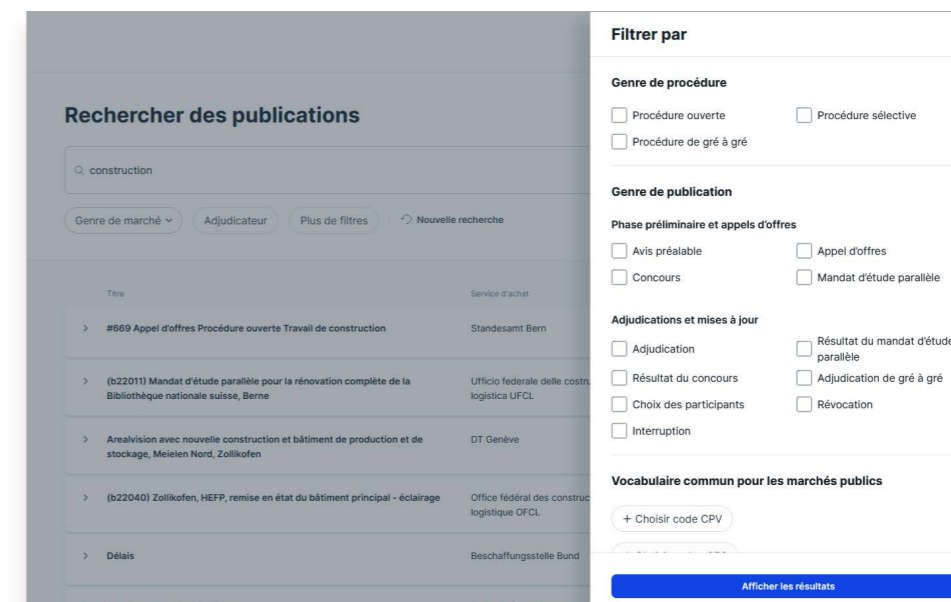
Rechercher des publications

construction

Genre de marché

Adjudicateur

Plus de filtres

Nouvelle recherche

Titre

Service d'achat

#669 Appel d'offres Procédure ouverte Travail de construction

Standesamt Bern

(b22011) Mandat d'étude parallèle pour la rénovation complète de la Bibliothèque nationale suisse, Berne

Ufficio federale delle costru logistica UFCL

Arealvision avec nouvelle construction et bâtiment de production et de stockage, Meielen Nord, Zollikofen

DT Genève

(b22040) Zollikofen, HEFP, remise en état du bâtiment principal - éclairage

Office fédéral des construc logistique OFCL

Délais

Beschaffungsstelle Bund

Filtrer par

Genre de procédure

Procédure ouverte

Procédure sélective

Procédure de gré à gré

Genre de publication

Phase préliminaire et appels d'offres

Avis préalable

Appel d'offres

Concours

Mandat d'étude parallèle

Adjudications et mises à jour

Adjudication

Résultat du mandat d'étude parallèle

Résultat du concours

Adjudication de gré à gré

Choix des participants

Révocation

Interruption

Vocabulaire commun pour les marchés publics

+ Choisir code CPV

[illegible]

Afficher les résultats